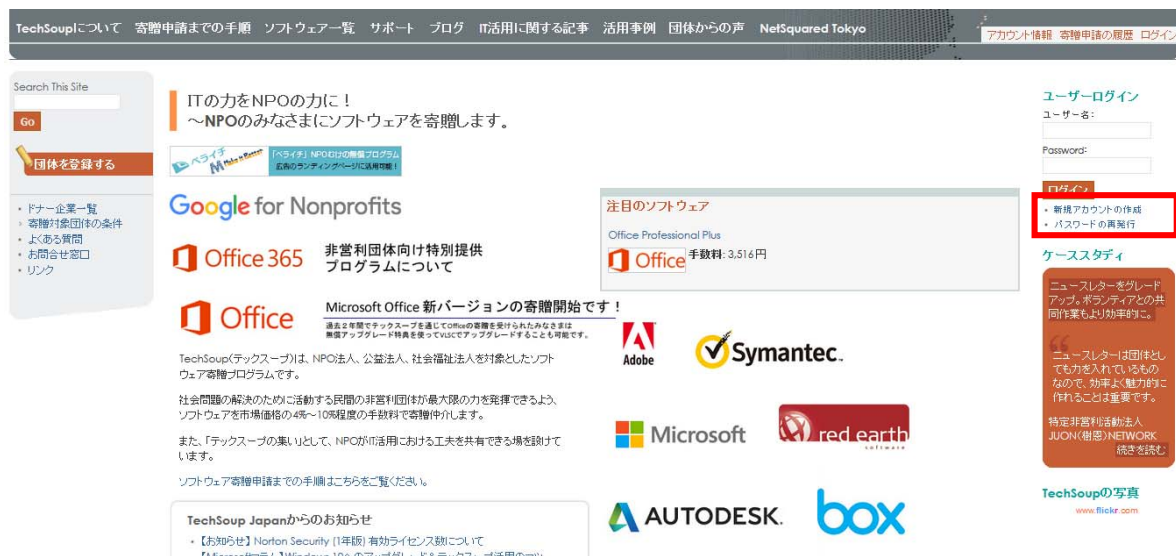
TechSoupについて 寄贈申請までの手順 ソフトウェア一覧 サポート ブログ IT活用に関する記事 活用事例 団体からの声 NetSquared Tokyo

アカウント情報 寄贈申請の履歴 ログイン

Search This Site

Go

団体を登録する

• ドナー企業一覧
• 寄贈対象団体の条件
• よくある質問
• お問合せ窓口
• リンク

ITの力をNPOの力に！
〜NPOのみなさまにソフトウェアを寄贈します。

ペライチ 「ペライチ」NPO向けの無償プログラム 広告のランディングページに活用可能！

Google for Nonprofits

Office 365 非営利団体向け特別提供プログラムについて

Office Microsoft Office 新バージョンの寄贈開始です！

過去２年間でテックスープを通じてOfficeの寄贈を受けられたみなさまは無償アップグレード特典を使ってVLSCでアップグレードすることも可能です。

TechSoup(テックスープ)は、NPO法人、公益法人、社会福祉法人を対象としたソフトウェア寄贈プログラムです。

社会問題の解決のために活動する民間の非営利団体が最大限の力を発揮できるよう、ソフトウェアを市場価格の4%〜10%程度の手数料で寄贈仲介します。

また、「テックスープの集い」として、NPOがIT活用における工夫を共有できる場を設けています。

ソフトウェア寄贈申請までの手順はこちらをご覧ください。

TechSoup Japanからのお知らせ

• 【お知らせ】Norton Security [1年版] 有効ライセンス数について
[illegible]

注目のソフトウェア

Office Professional Plus

Office 手数料: 3,516円

Adobe

Symantec.

Microsoft

red earth software

AUTODESK.

box

ユーザーログイン

ユーザー名:

Password:

ログイン

• 新規アカウントの作成
• パスワードの再発行

ケーススタディ

ニュースレターをグレードアップ。ボランティアとの共同作業もより効率的に。

ニュースレターは団体としても力を入れているものなので、効率よく魅力的に作れることは重要です。

特定非営利活動法人 JUON(樹恩)NETWORK

続きを読む

TechSoupの写真

www.flickr.com